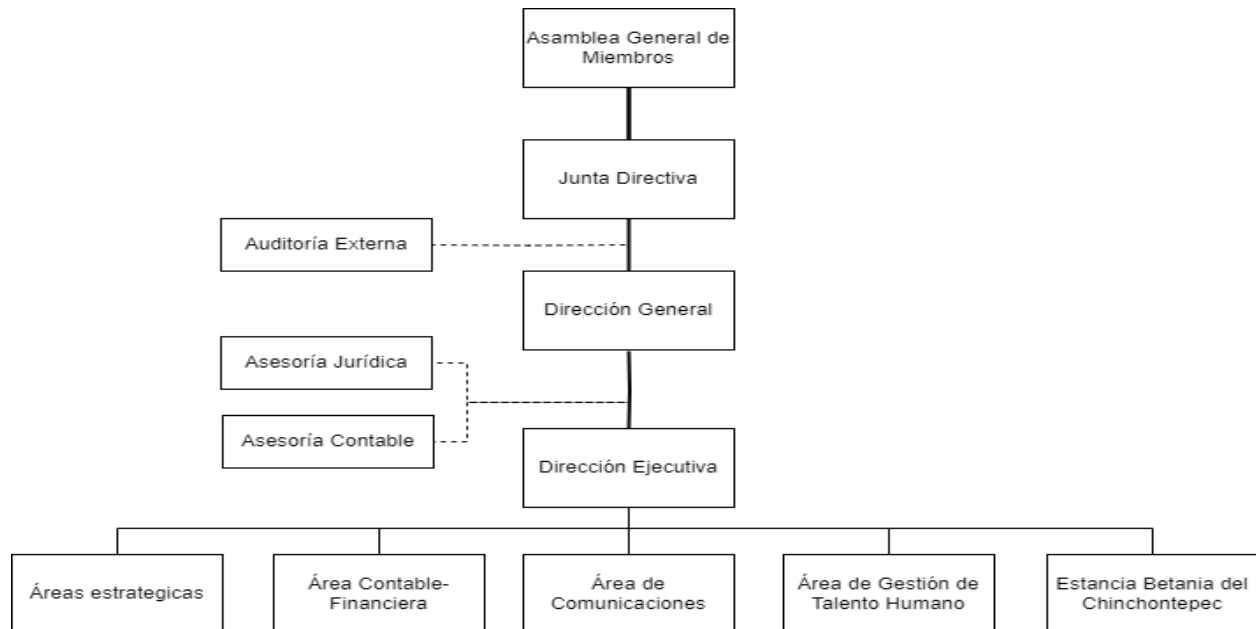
Asamblea General de Miembros

Junta Directiva

Auditoría Externa

Dirección General

Asesoría Jurídica

Asesoría Contable

Dirección Ejecutiva

Áreas estrategicas

Área Contable-Financiera

Área de Comunicaciones

Área de Gestión de Talento Humano

Estancia Betania del Chinchontepec